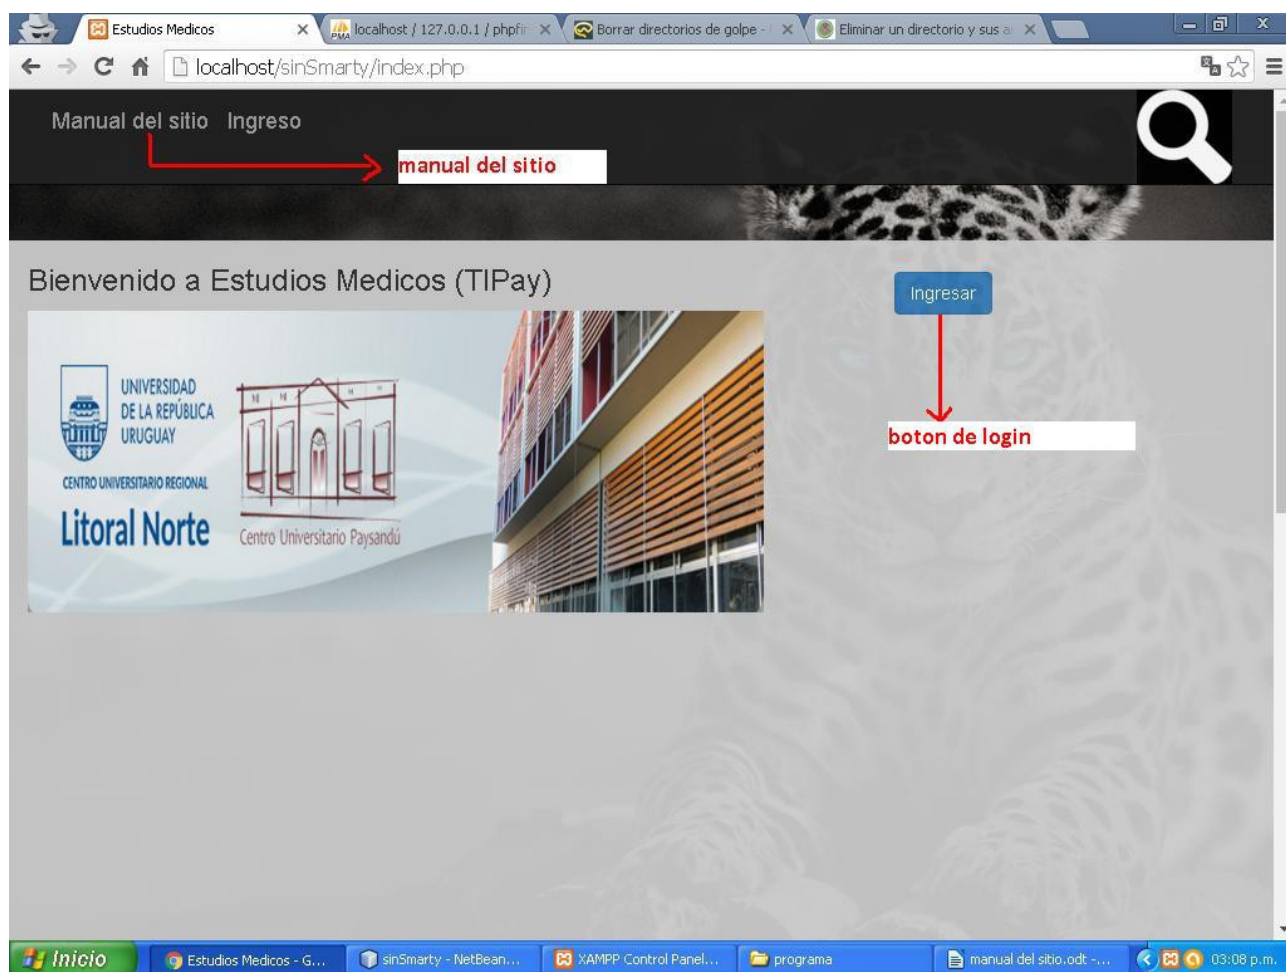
Estudios Medicos
localhost / 127.0.0.1 / phpfi
Borrar directorios de golpe -
Eliminar un directorio y sus a

localhost/sinSmarty/index.php

Manual del sitio Ingreso

manual del sitio

Bienvenido a Estudios Medicos (TIPay)

Ingresar

boton de login

UNIVERSIDAD DE LA REPÚBLICA URUGUAY

CENTRO UNIVERSITARIO REGIONAL

Litoral Norte

Centro Universitario Paysandú

Inicio
Estudios Medicos - G...
sinSmarty - NetBean...
XAMPP Control Panel...
programa
manual del sitio.odt -...
03:08 p.m.